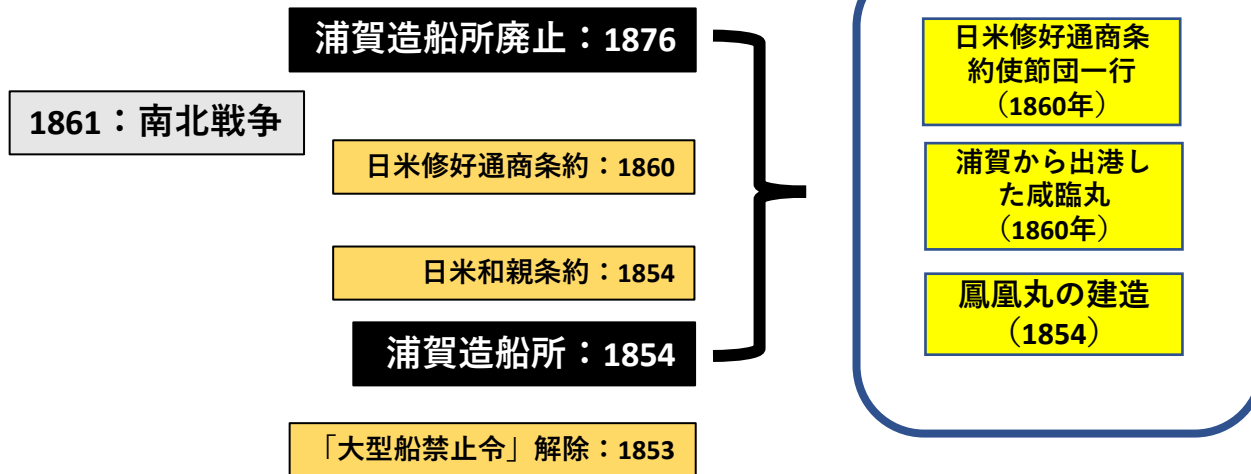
浦賀造船所廃止：1876

1861：南北戦争

日米修好通商条約：1860

日米和親条約：1854

浦賀造船所：1854

「大型船禁止令」解除：1853

日米修好通商条約使節団一行（1860年）

浦賀から出港した咸臨丸（1860年）

鳳凰丸の建造（1854）